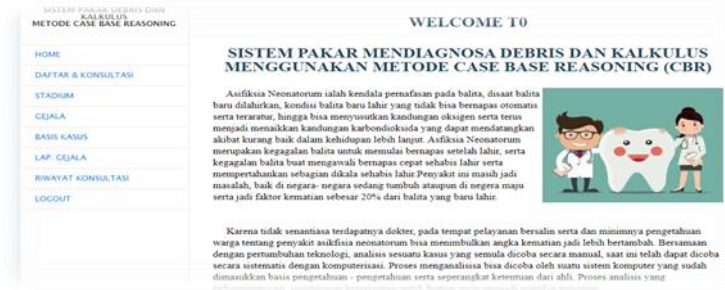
SISTEM PAKAR DEBRIS DAN KALKULUS
METODE CASE BASE REASONING

HOME
DAFTAR & KONSULTASI
STADIUM
GEJALA
BASIS KASUS
LAP. GEJALA
RIWAYAT KONSULTASI
LOGOUT

WELCOME T0

SISTEM PAKAR MENDIAGNOSA DEBRIS DAN KALKULUS MENGGUNAKAN METODE CASE BASE REASONING (CBR)

Asifiksia Neonatorum ialah kendala pernafasan pada balita, disaat balita baru dilahirkan, kondisi balita baru lahir yang tidak bisa bernapas otomatis serta teraratur, hingga bisa menyusutkan kandungan oksigen serta terus menjadi menaikkan kandungan karbondioksida yang dapat mendatangkan akibat kurang baik dalam kehidupan lebih lanjut. Asfiksia Neonatorum merupakan kegagalan balita untuk memulai bernapas setelah lahir, serta kegagalan balita buat mengawali bernapas cepat sehabis lahir serta mempertahankan sebagian dikala sehabis lahir.Penyakit ini masih jadi masalah, baik di negara- negara sedang tumbuh ataupun di negera maju serta jadi faktor kematian sebesar 20% dari balita yang baru lahir.

Karena tidak senantiasa terdapatnya dokter, pada tempat pelayanan bersalin serta dan minimnya pengetahuan warga tentang penyakit asikfisia neonatorum bisa menimbulkan angka kematian jadi lebih bertambah. Bersamaan dengan pertumbuhan teknologi, analisis sesuatu kasus yang semula dicoba secara manual, saat ini telah dapat dicoba secara sistematis dengan komputerisasi. Proses menganalisisa bisa dicoba oleh suatu sistem komputer yang sudah dimasukkan basis pengetahuan - pengetahuan serta seperangkat ketentuan dari ahli. Proses analisis yang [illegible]